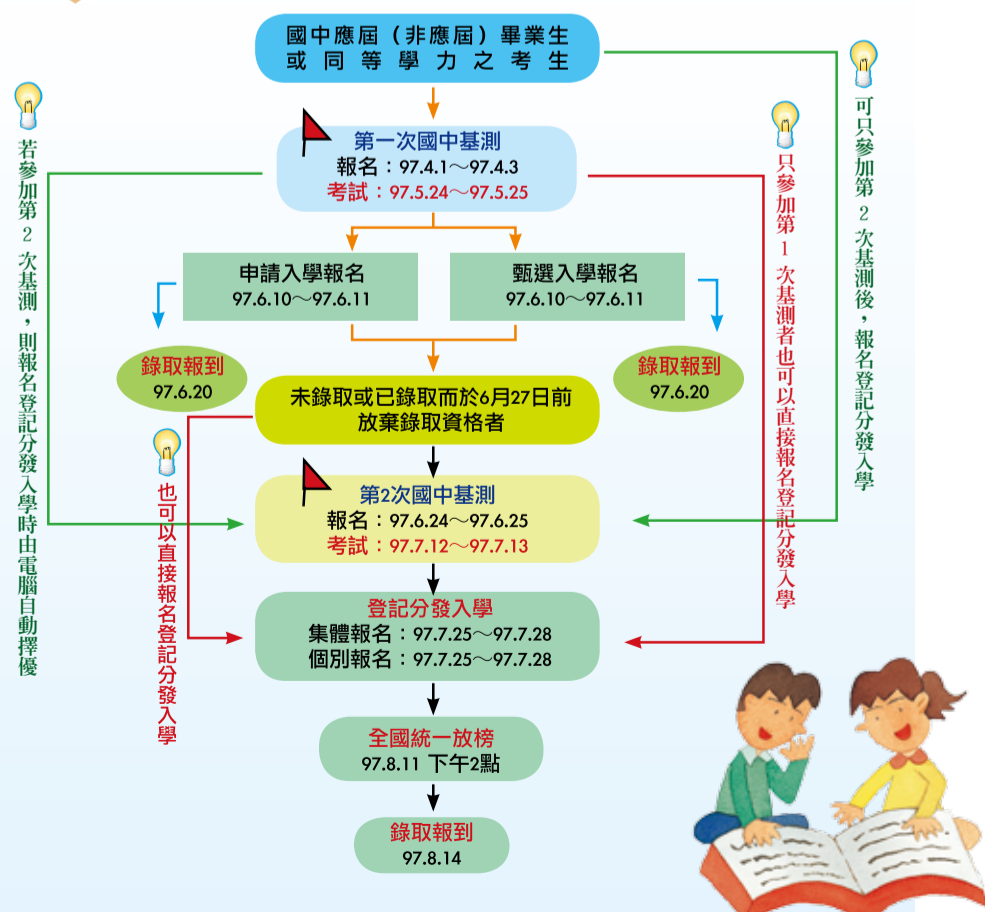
國中應屆（非應屆）畢業生
或同等學力之考生

若參加第2次基測，則報名登記分發入學時由電腦自動擇優

可只參加第2次基測後，報名登記分發入學

第一次國中基測
報名：97.4.1～97.4.3
考試：97.5.24～97.5.25

只參加第1次基測者也可以直接報名登記分發入學

申請入學報名
97.6.10～97.6.11

甄選入學報名
97.6.10～97.6.11

錄取報到
97.6.20

錄取報到
97.6.20

未錄取或已錄取而於6月27日前
放棄錄取資格者

也可以直接報名登記分發入學

第2次國中基測
報名：97.6.24～97.6.25
考試：97.7.12～97.7.13

登記分發入學
集體報名：97.7.25～97.7.28
個別報名：97.7.25～97.7.28

全國統一放榜
97.8.11 下午2點

錄取報到
97.8.14